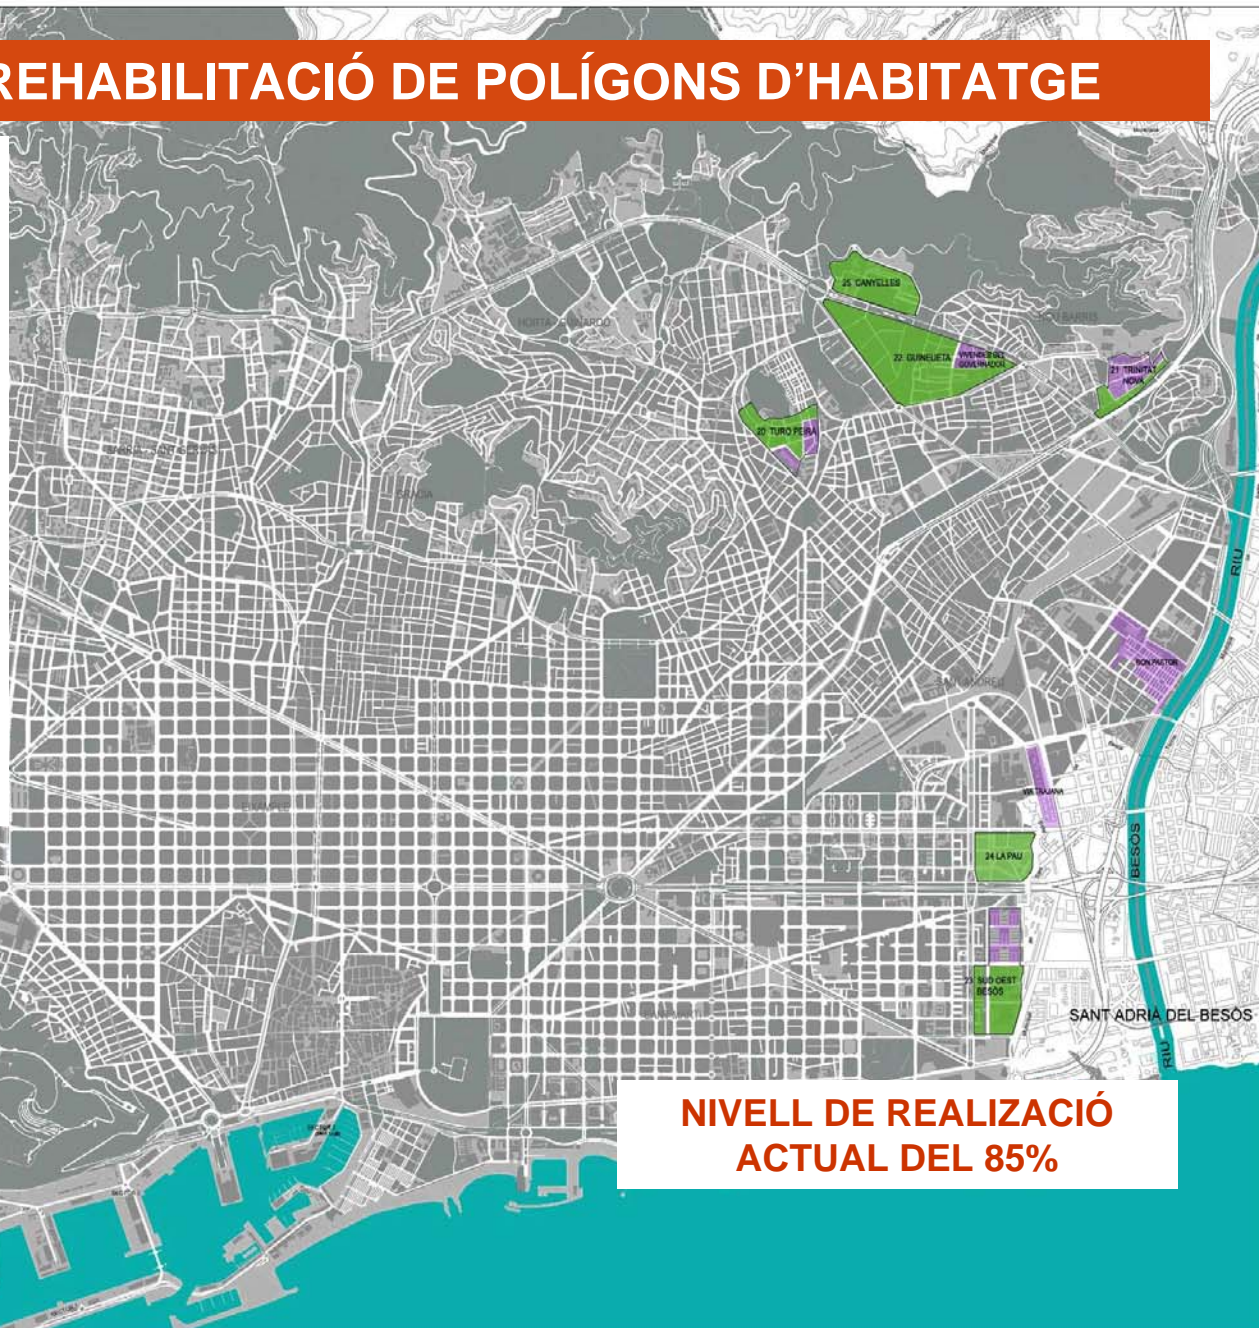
REHABILITACIÓ DE POLÍGONS D'HABITATGE

25 CANYELLES

22 GUINEUETA

VIVENDES DEL GOVERNADOR

21 TRINITAT NOVA

20 TURO PEIRA

HORTA-GUINARDO

NOU BARRIS

SARRIA-SANT GERVASI

GRACIA

BON PASTOR

SANT ANDREU

RIU

VIA TRAJANA

EIXAMPLE

24 LA PAU

BESÒS

23 SUD OEST BESÒS

SANT MARTI

SANT ADRIÀ DEL BESÒS

RIU

NIVELL DE REALIZACIÓ ACTUAL DEL 85%